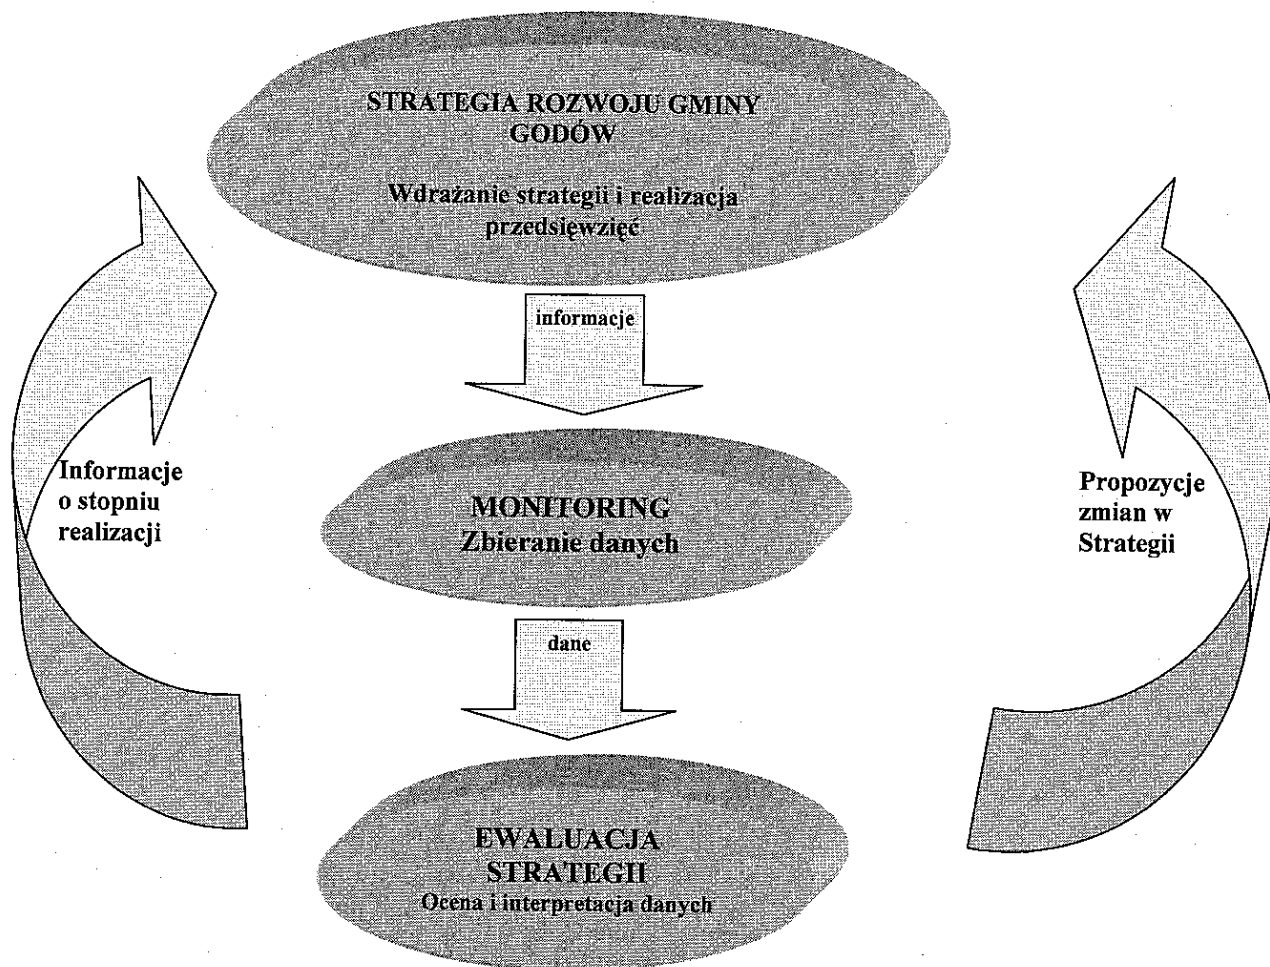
STRATEGIA ROZWOJU GMINY GODÓW

Wdrażanie strategii i realizacja przedsięwzięć

informacje

Informacje o stopniu realizacji

MONITORING
Zbieranie danych

Propozycje zmian w Strategii

dane

EWALUACJA STRATEGII
Ocena i interpretacja danych